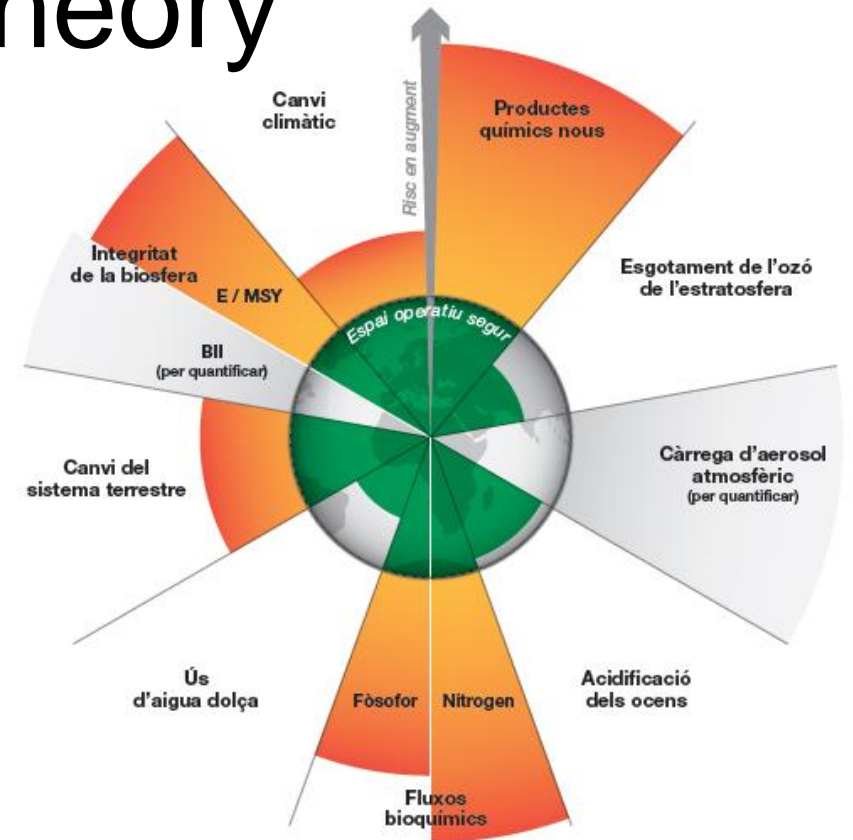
heory

Risc en augment

Canvi climàtic

Productes químics nous

Integritat de la biosfera

E / MSY

BII
(per quantificar)

Esgotament de l'ozó de l'estratosfera

Espai operatiu segur

Canvi del sistema terrestre

Càrrega d'aerosol atmosfèric
(per quantificar)

Ús d'aigua dolça

Fòsofor

Nitrogen

Acidificació dels ocens

Fluxos bioquímics